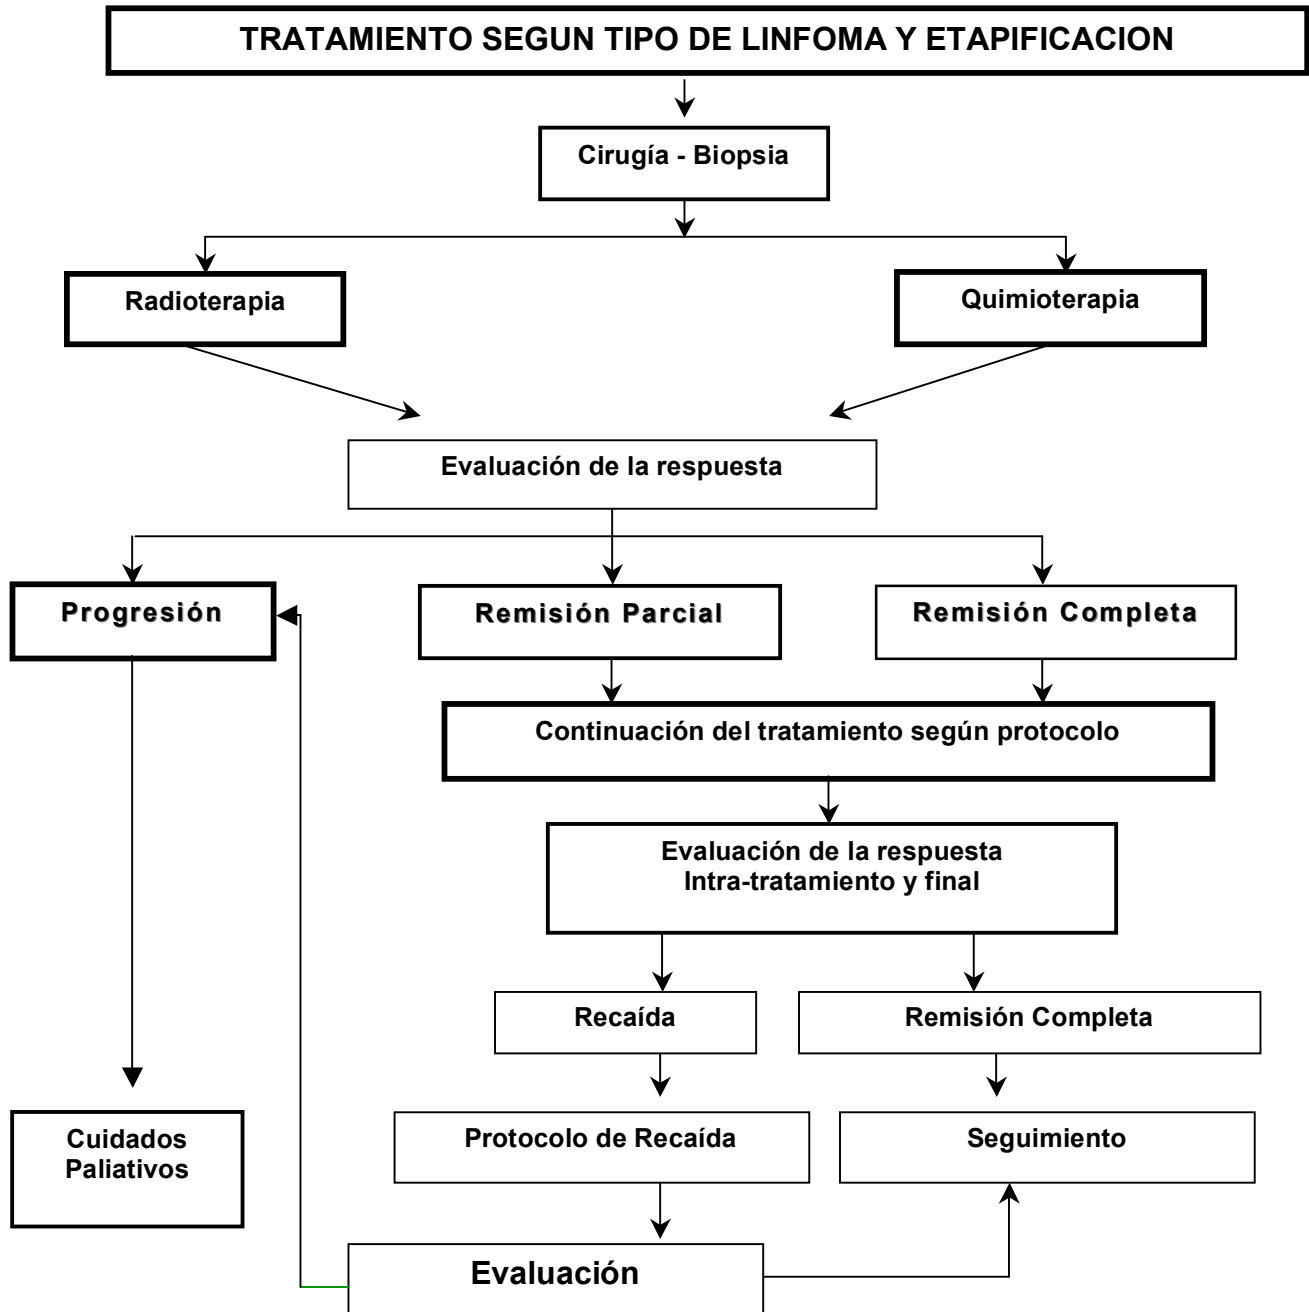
TRATAMIENTO SEGUN TIPO DE LINFOMA Y ETAPIFICACION

Cirugía - Biopsia

Radioterapia

Quimioterapia

Evaluación de la respuesta

Progresión

Remisión Parcial

Remisión Completa

Continuación del tratamiento según protocolo

Evaluación de la respuesta
Intra-tratamiento y final

Recaída

Remisión Completa

Cuidados Paliativos

Protocolo de Recaída

Seguimiento

Evaluación